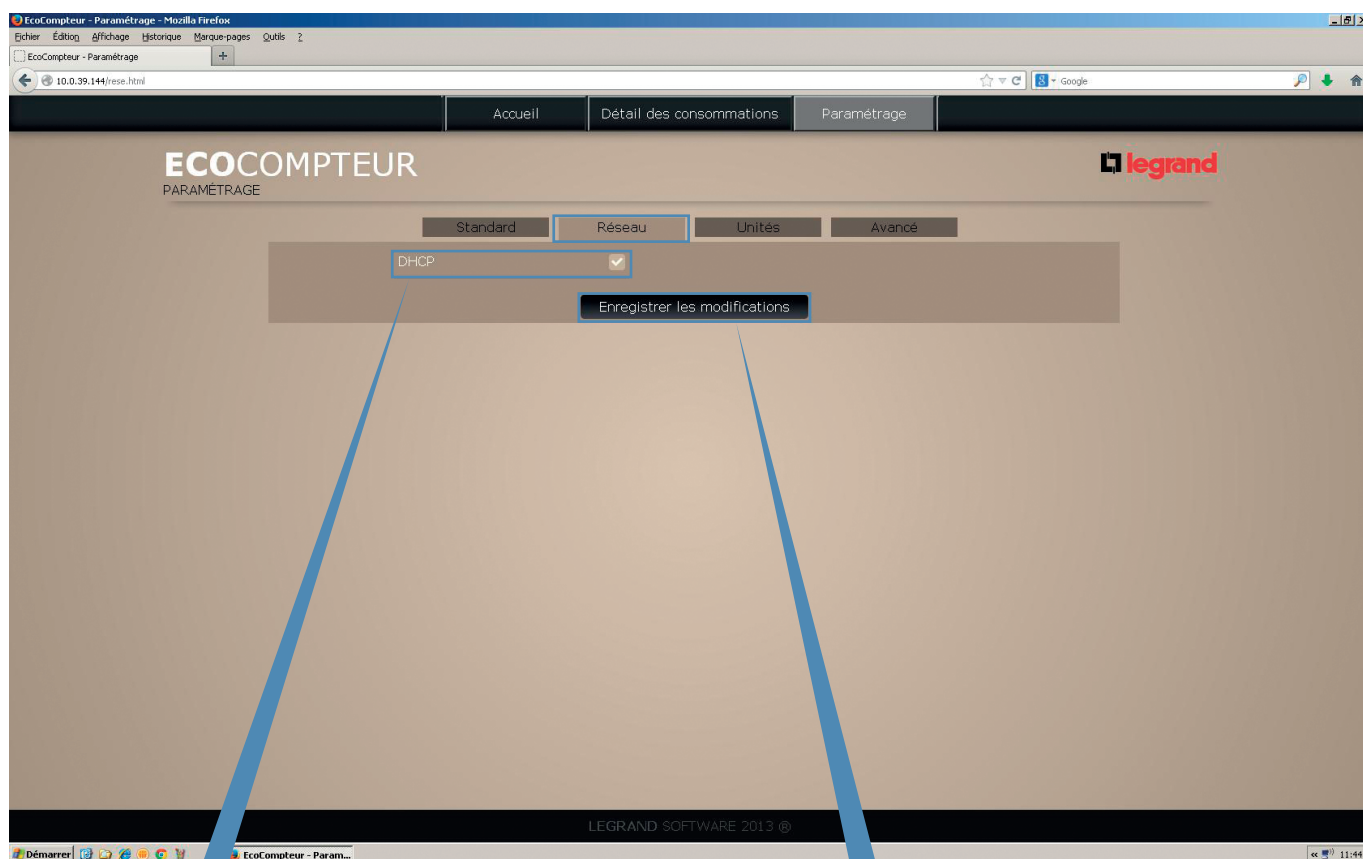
EcoCompteur - Paramétrage - Mozilla Firefox

Fichier Édition Affichage Historique Marque-pages Outils ?

EcoCompteur - Paramétrage

10.0.39.144/rese.html

Google

Accueil | Détail des consommations | Paramétrage

ECOCOMPTEUR
PARAMÉTRAGE

legrand

Standard | Réseau | Unités | Avancé

DHCP

Enregistrer les modifications

LEGRAND SOFTWARE 2013 ®

Démarrer

EcoCompteur - Param...

11:44